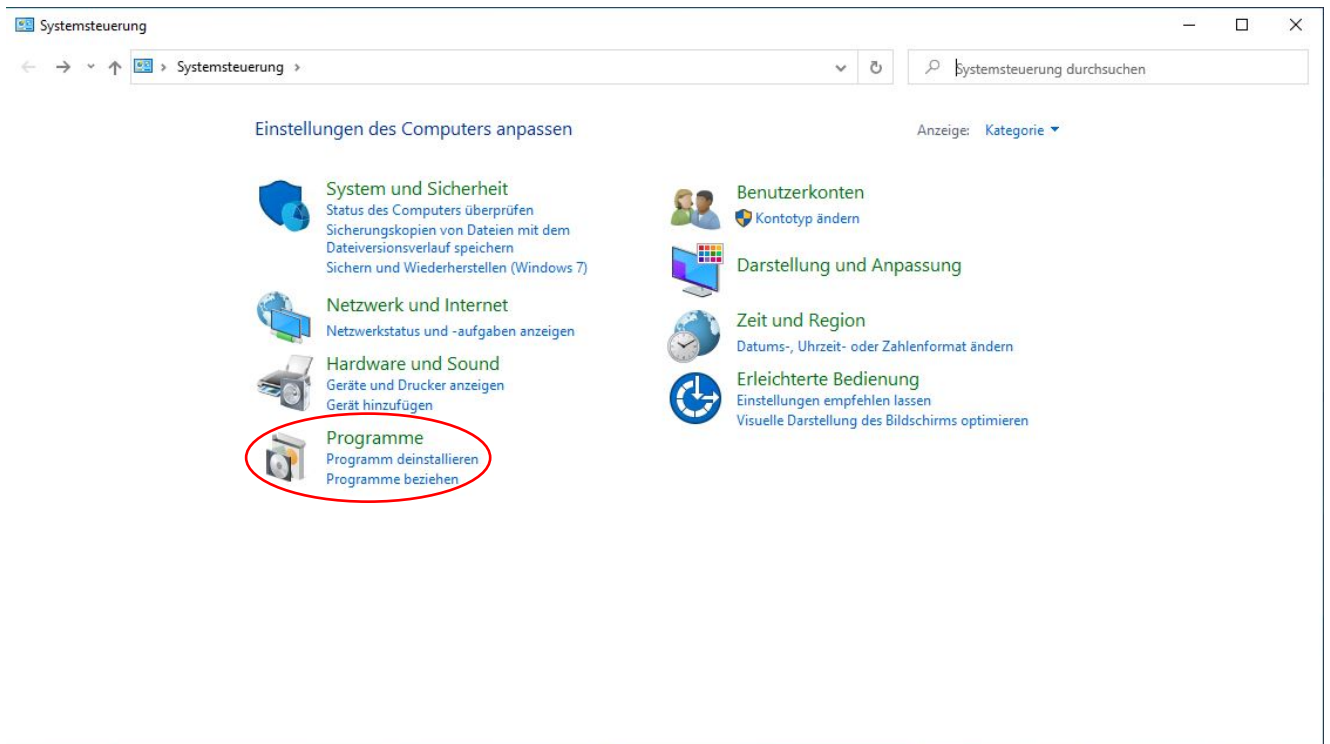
Systemsteuerung

Systemsteuerung ›

Systemsteuerung durchsuchen

Einstellungen des Computers anpassen

Anzeige: Kategorie

System und Sicherheit
Status des Computers überprüfen
Sicherungskopien von Dateien mit dem Dateiversionsverlauf speichern
Sichern und Wiederherstellen (Windows 7)

Netzwerk und Internet
Netzwerkstatus und -aufgaben anzeigen

Hardware und Sound
Geräte und Drucker anzeigen
Gerät hinzufügen

Programme
Programm deinstallieren
Programme beziehen

Benutzerkonten
Kontotyp ändern

Darstellung und Anpassung

Zeit und Region
Datums-, Uhrzeit- oder Zahlenformat ändern

Erleichterte Bedienung
Einstellungen empfehlen lassen
Visuelle Darstellung des Bildschirms optimieren